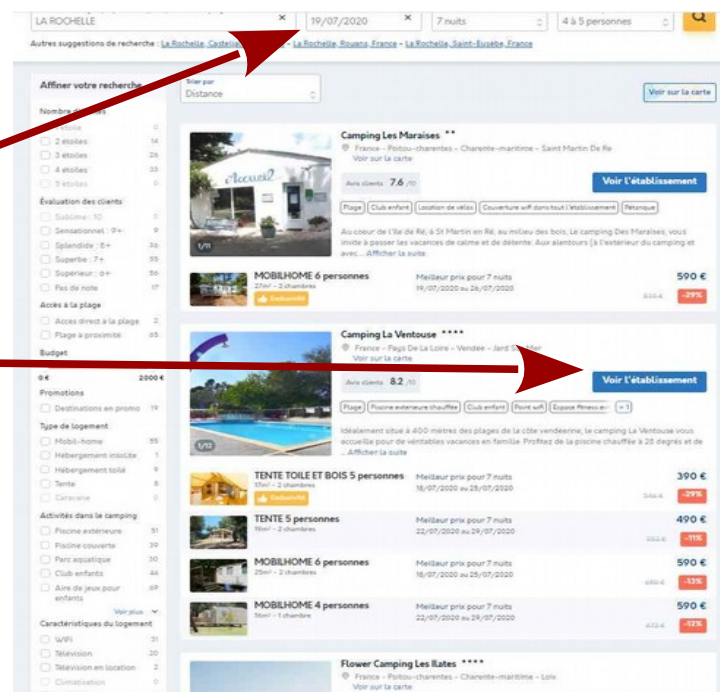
LA ROCHELLE × 19/07/2020 × 7 nuits 4 à 5 personnes

Autres suggestions de recherche : La Rochelle, Castelja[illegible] - La Rochelle, Rouans, France - La Rochelle, Saint-Eusèbe, France

Affiner votre recherche

Trier par
Distance

Voir sur la carte

Nombre d'étoiles
1 étoile 0
2 étoiles 14
3 étoiles 26
4 étoiles 33
5 étoiles 0

Évaluation des clients
Sublime : 10 0
Sensationnel : 9+ 9
Splendide : 8+ 36
Superbe : 7+ 55
Supérieur : 6+ 56
Pas de note 17

Accès à la plage
Accès direct à la plage 2
Plage à proximité 65

Budget
0 € 2000 €

Promotions
Destinations en promo 19

Type de logement
Mobil-home 55
Hébergement insolite 1
Hébergement toilé 9
Tente 8
Caravane 0

Activités dans le camping
Piscine extérieure 51
Piscine couverte 30
Parc aquatique 30
Club enfants 44
Aire de jeux pour enfants 49
Voir plus

Caractéristiques du logement
WIFI 31
Télévision 20
Télévision en location 2
Climatisation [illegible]

Camping Les Maraises **
France - Poitou-charentes - Charente-maritime - Saint Martin De Re
Voir sur la carte
Avis clients 7.6 /10
Voir l'établissement
Plage | Club enfant | Location de vélos | Couverture wifi dans tout l'établissement | Pétanque
Au coeur de l'île de Ré, à St Martin en Ré, au milieu des bois, Le camping Des Maraises, vous invite à passer les vacances de calme et de détente. Aux alentours (à l'extérieur du camping et avec ... Afficher la suite
1/11
MOBILHOME 6 personnes
27m² - 2 chambres
Exclusivité
Meilleur prix pour 7 nuits
19/07/2020 au 26/07/2020
590 €
830 € -29%

Camping La Ventouse ****
France - Pays De La Loire - Vendée - Jard Sur Mer
Voir sur la carte
Avis clients 8.2 /10
Voir l'établissement
Plage | Piscine extérieure chauffée | Club enfant | Point wifi | Espace fitness en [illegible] | +1
Idéalement situé à 400 mètres des plages de la côte vendéenne, le camping La Ventouse vous accueille pour de véritables vacances en famille. Profitez de la piscine chauffée à 28 degrés et de ... Afficher la suite
1/12
TENTE TOILE ET BOIS 5 personnes
37m² - 2 chambres
Exclusivité
Meilleur prix pour 7 nuits
18/07/2020 au 25/07/2020
390 €
546 € -29%
TENTE 5 personnes
19m² - 2 chambres
Meilleur prix pour 7 nuits
22/07/2020 au 29/07/2020
490 €
552 € -11%
MOBILHOME 6 personnes
25m² - 2 chambres
Meilleur prix pour 7 nuits
18/07/2020 au 25/07/2020
590 €
680 € -13%
MOBILHOME 4 personnes
16m² - 1 chambre
Meilleur prix pour 7 nuits
22/07/2020 au 29/07/2020
590 €
672 € -12%

Flower Camping Les Ilates ****
France - Poitou-charentes - Charente-maritime - Loix
Voir sur la carte